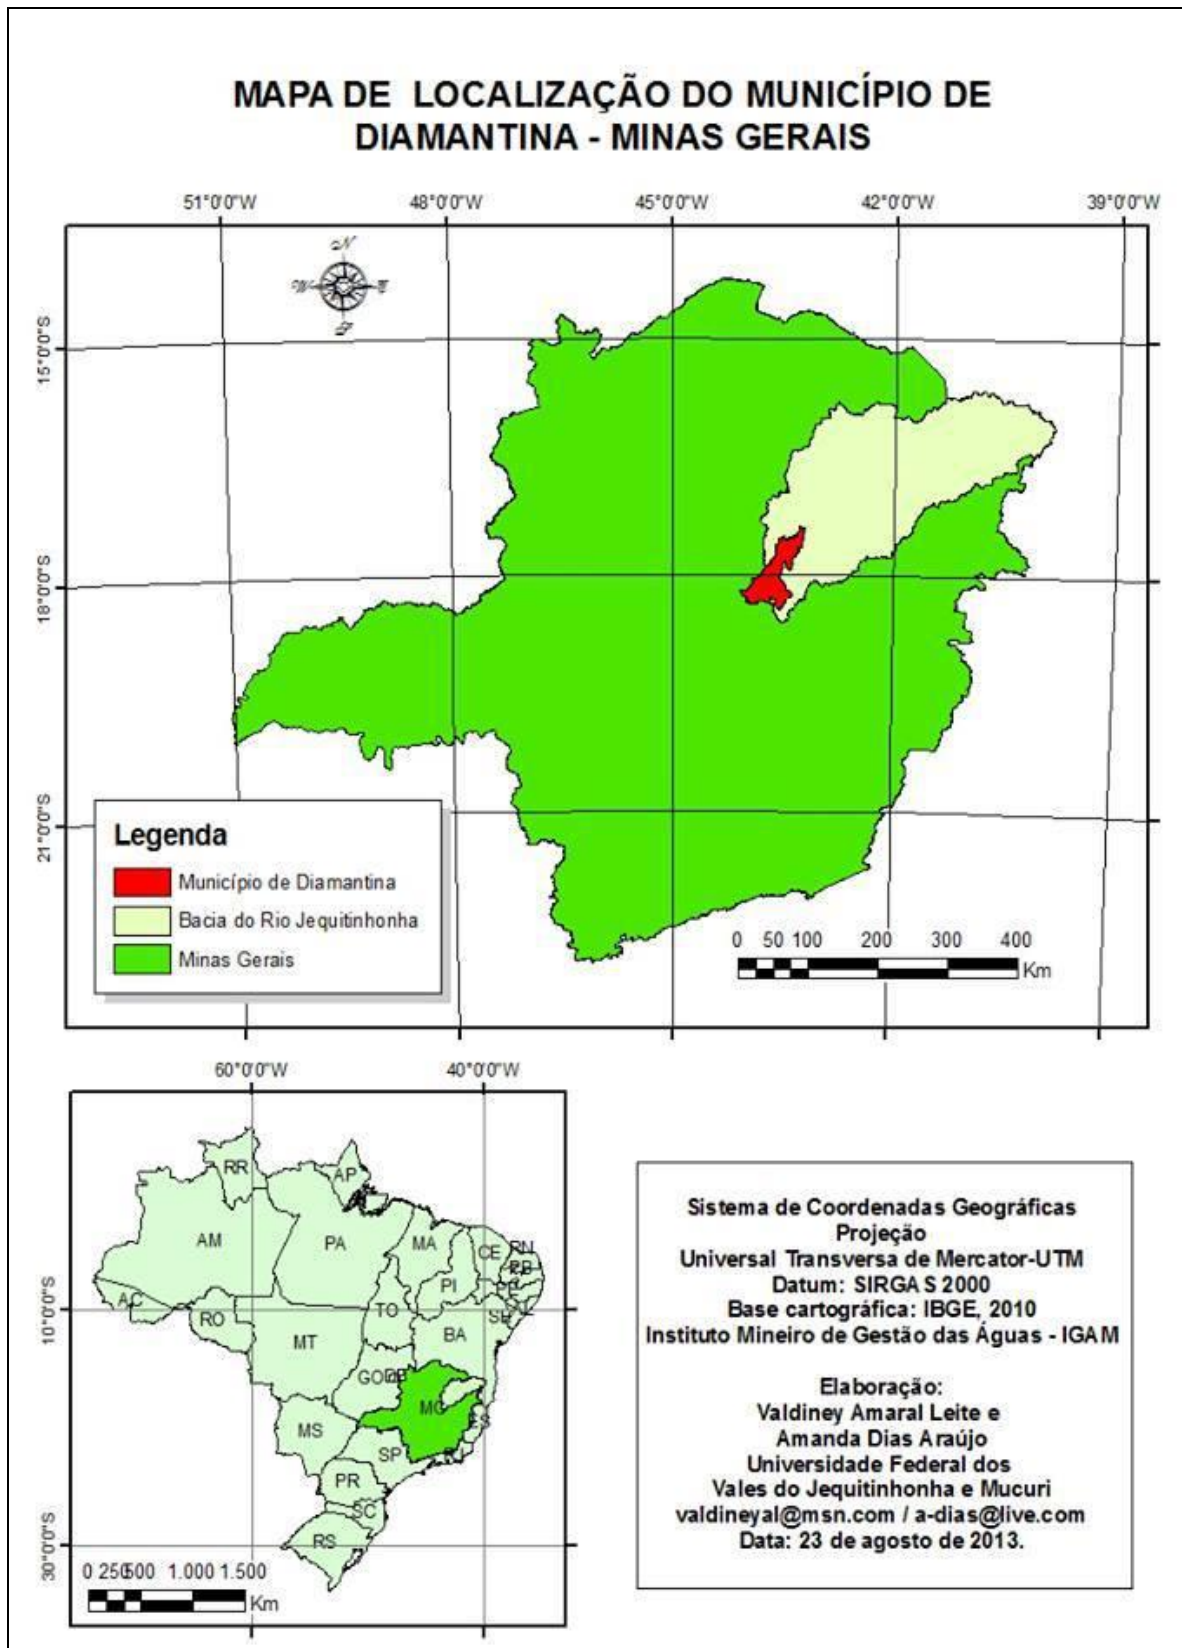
MAPA DE LOCALIZAÇÃO DO MUNICÍPIO DE DIAMANTINA - MINAS GERAIS

51°0'0"W 48°0'0"W 45°0'0"W 42°0'0"W 39°0'0"W

15°0'0"S
18°0'0"S
21°0'0"S

N
W E
S

Legenda
Município de Diamantina
Bacia do Rio Jequitinhonha
Minas Gerais

0 50 100 200 300 400
Km

60°0'0"W 40°0'0"W
10°0'0"S
30°0'0"S

RR
AP
AM
PA
MA
CE
RN
PB
PI
PE
AL
AC
RO
TO
SE
BA
MT
GO
DF
MG
MS
ES
SP
PR
SC
RS

0 250500 1.000 1.500
Km

Sistema de Coordenadas Geográficas
Projeção
Universal Transversa de Mercator-UTM
Datum: SIRGA S 2000
Base cartográfica: IBGE, 2010
Instituto Mineiro de Gestão das Águas - IGAM

Elaboração:
Valdiney Amaral Leite e
Amanda Dias Araújo
Universidade Federal dos
Vales do Jequitinhonha e Mucuri
valdineyal@msn.com / a-dias@live.com
Data: 23 de agosto de 2013.